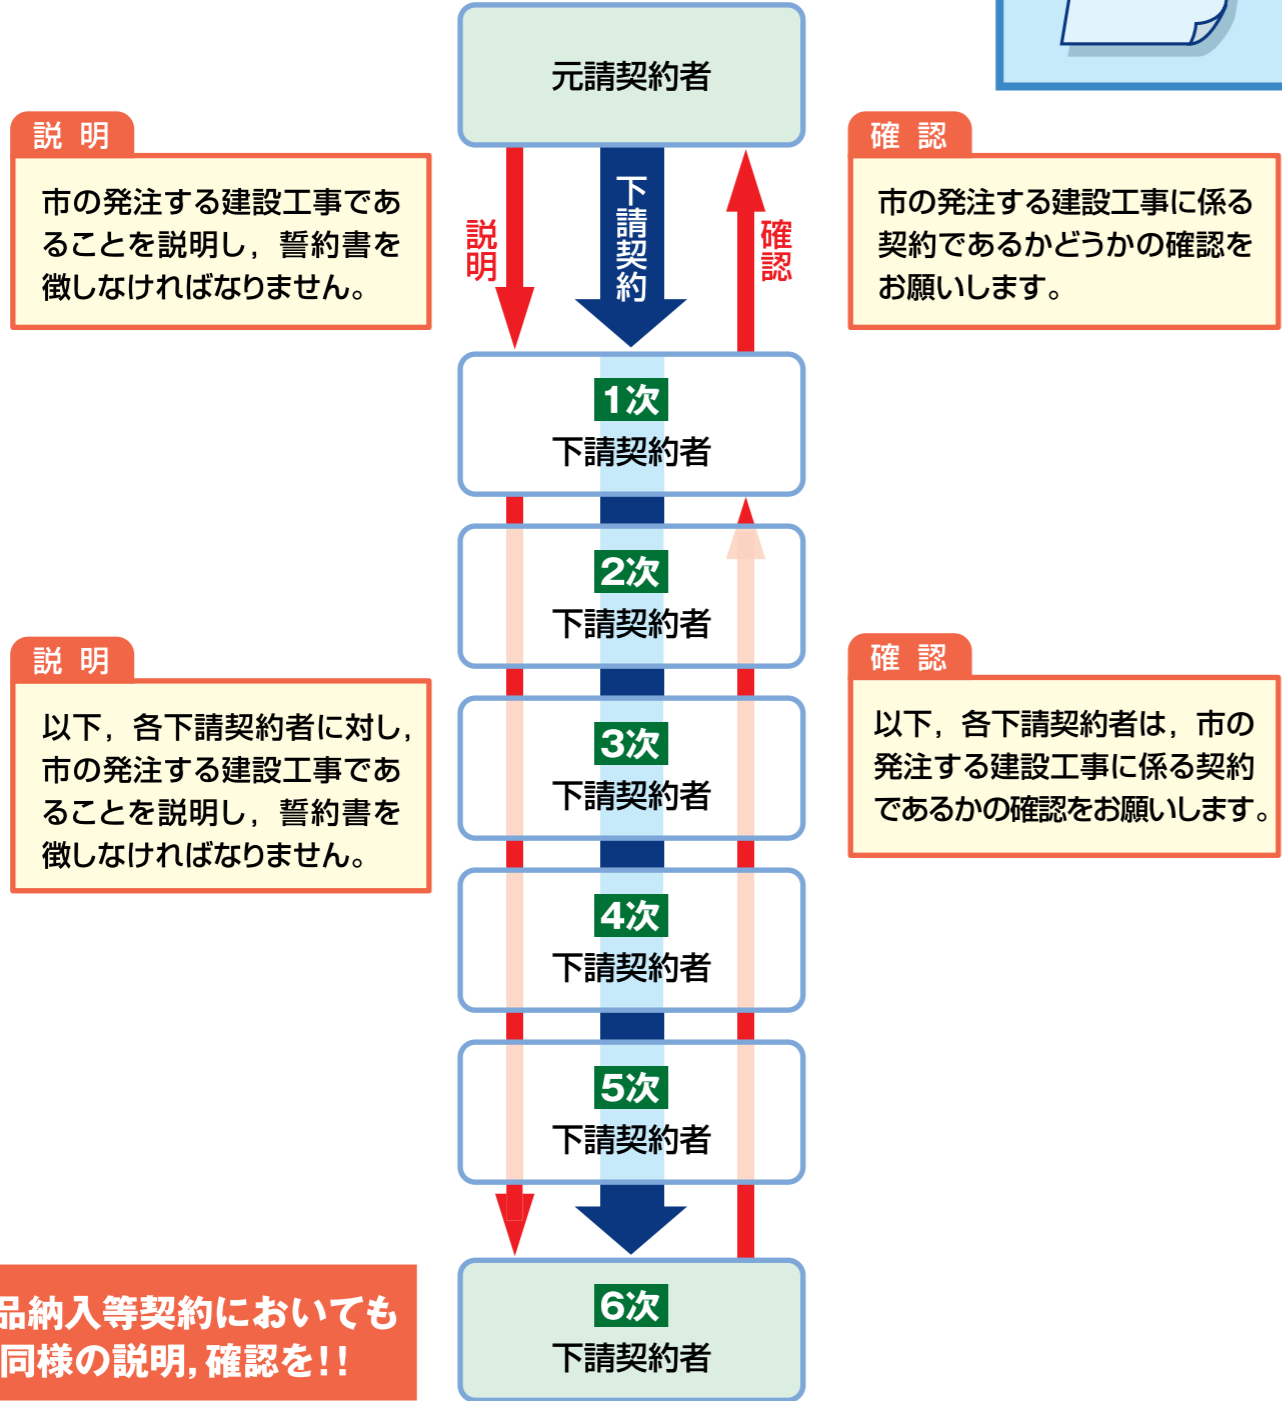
元請契約者

説 明

市の発注する建設工事であることを説明し，誓約書を徴しなければなりません。

説明

下請契約

確認

確 認

市の発注する建設工事に係る契約であるかどうかの確認をお願いします。

1次
下請契約者

2次
下請契約者

説 明

以下，各下請契約者に対し，市の発注する建設工事であることを説明し，誓約書を徴しなければなりません。

3次
下請契約者

確 認

以下，各下請契約者は，市の発注する建設工事に係る契約であるかの確認をお願いします。

4次
下請契約者

5次
下請契約者

品納入等契約においても同様の説明，確認を!!

6次
下請契約者